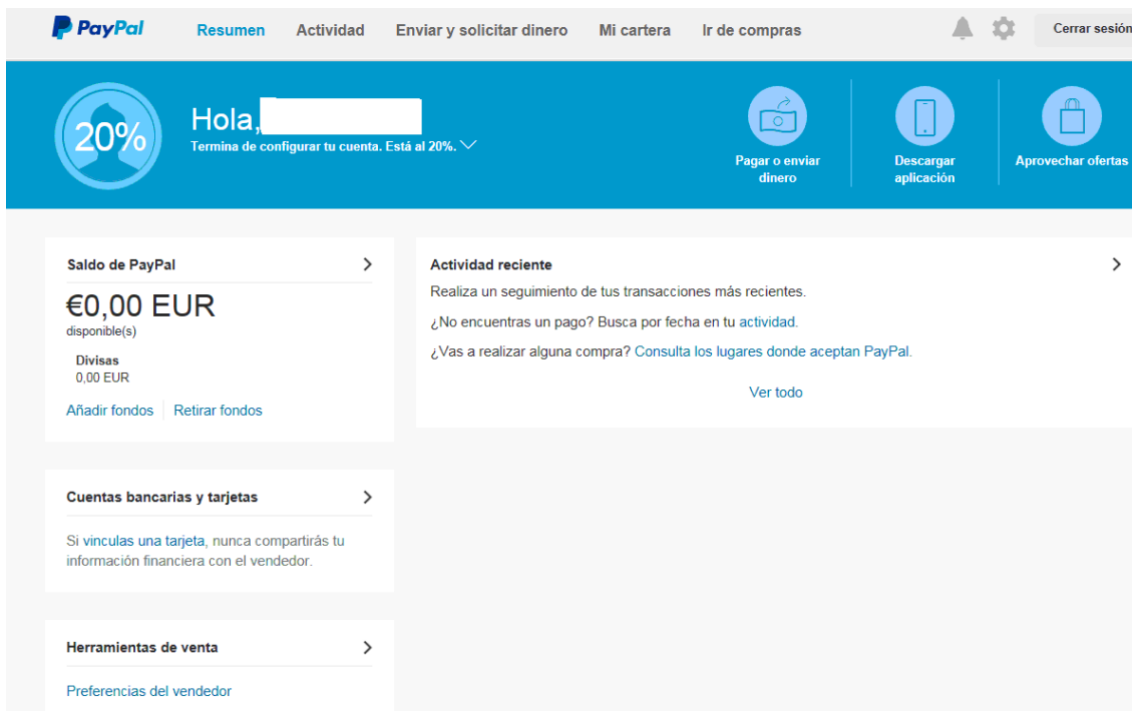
PayPal Resumen Actividad Enviar y solicitar dinero Mi cartera Ir de compras Cerrar sesión

20%

Hola,

Termina de configurar tu cuenta. Está al 20%.

Pagar o enviar dinero

Descargar aplicación

Aprovechar ofertas

Saldo de PayPal

€0,00 EUR
disponible(s)

Divisas
0,00 EUR

Añadir fondos Retirar fondos

Actividad reciente

Realiza un seguimiento de tus transacciones más recientes.

¿No encuentras un pago? Busca por fecha en tu actividad.

¿Vas a realizar alguna compra? Consulta los lugares donde aceptan PayPal.

Ver todo

Cuentas bancarias y tarjetas

Si vinculas una tarjeta, nunca compartirás tu información financiera con el vendedor.

Herramientas de venta

Preferencias del vendedor